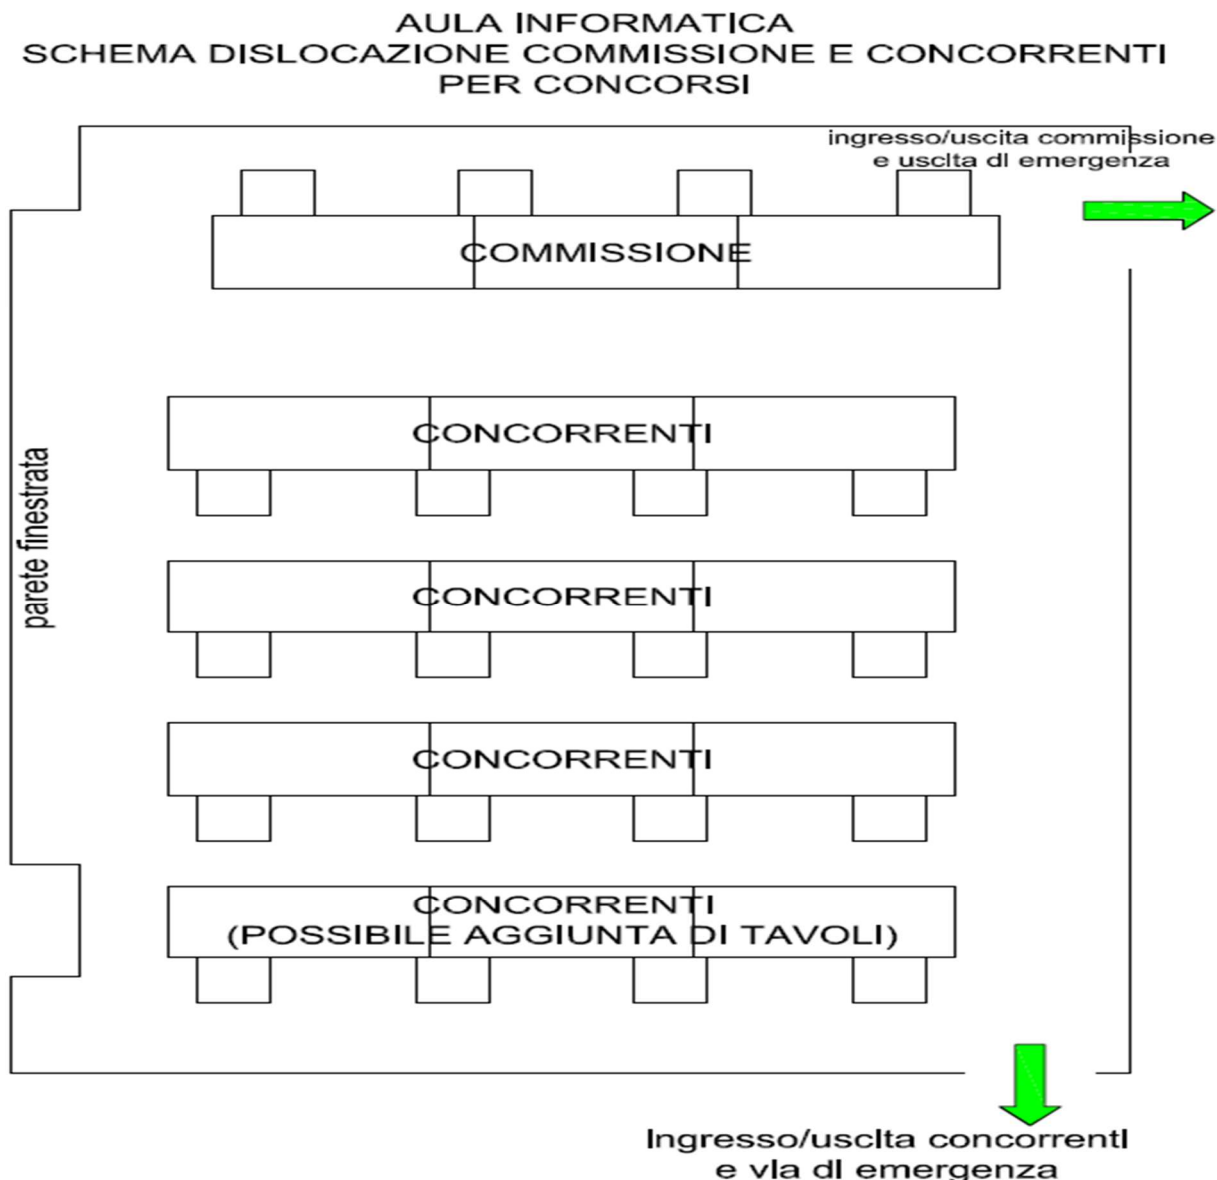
AULA INFORMATICA
SCHEMA DISLOCAZIONE COMMISSIONE E CONCORRENTI
PER CONCORSI

ingresso/uscita commissione
e uscita di emergenza

COMMISSIONE

parete finestrata

CONCORRENTI

CONCORRENTI

CONCORRENTI

CONCORRENTI
(POSSIBILE AGGIUNTA DI TAVOLI)

Ingresso/uscita concorrenti
e via di emergenza